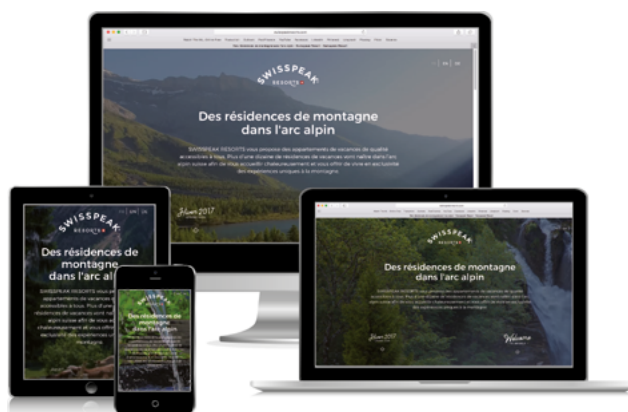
SWISSPEAK
RESORTS

Des résidences de montagne dans l'arc alpin

SWISSPEAK RESORTS vous propose des appartements de vacances de qualité accessibles à tous. Plus d'une dizaine de résidences de vacances sont nées dans l'arc alpin suisse afin de vous accueillir chaleureusement et vous offrir de vivre en exclusivité des expériences uniques à la montagne.

Hiver 2017

SWISSPEAK
RESORTS

Des résidences de montagne dans l'arc alpin

SWISSPEAK RESORTS vous propose des appartements de vacances de qualité accessibles à tous. Plus d'une dizaine de résidences de vacances sont nées dans l'arc alpin suisse afin de vous accueillir chaleureusement et vous offrir de vivre en exclusivité des expériences uniques à la montagne.

SWISSPEAK
RESORTS

Des résidences de montagne dans l'arc alpin

SWISSPEAK
RESORTS

Des résidences de montagne dans l'arc alpin

Hiver 2017

Welcome